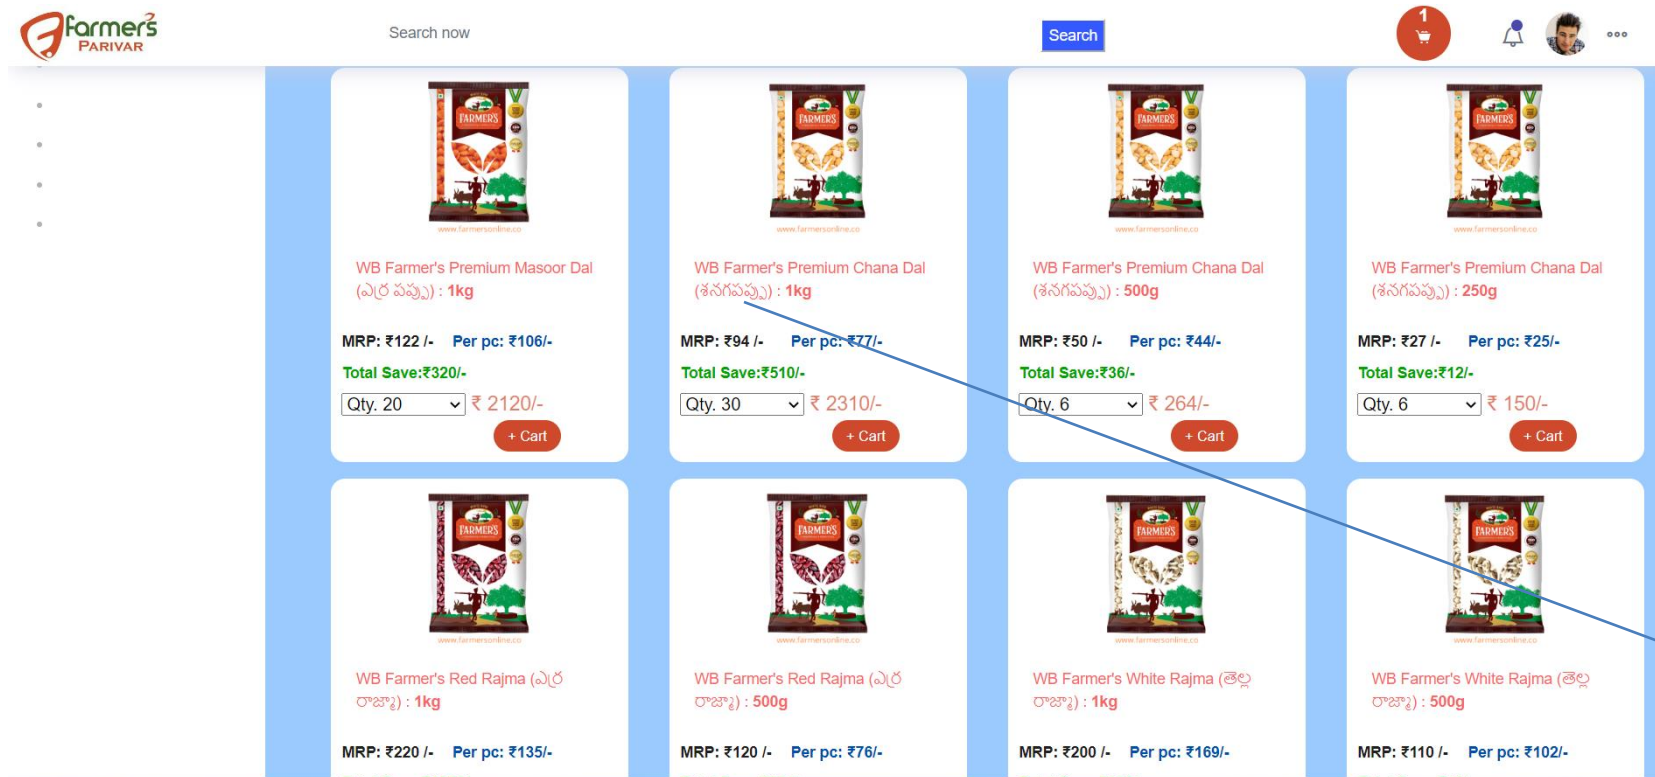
Farmer's PARIVAR

Search now

Search

1

FARMERS
www.farmersonline.co

WB Farmer's Premium Masoor Dal (ఎర్ర పప్పు) : 1kg

MRP: ₹122 /- Per pc: ₹106/-

Total Save:₹320/-

Qty. 20 ₹ 2120/-

+ Cart

FARMERS
www.farmersonline.co

WB Farmer's Premium Chana Dal (శనగపప్పు) : 1kg

MRP: ₹94 /- Per pc: ₹77/-

Total Save:₹510/-

Qty. 30 ₹ 2310/-

+ Cart

FARMERS
www.farmersonline.co

WB Farmer's Premium Chana Dal (శనగపప్పు) : 500g

MRP: ₹50 /- Per pc: ₹44/-

Total Save:₹36/-

Qty. 6 ₹ 264/-

+ Cart

FARMERS
www.farmersonline.co

WB Farmer's Premium Chana Dal (శనగపప్పు) : 250g

MRP: ₹27 /- Per pc: ₹25/-

Total Save:₹12/-

Qty. 6 ₹ 150/-

+ Cart

FARMERS
www.farmersonline.co

WB Farmer's Red Rajma (ఎర్ర రాజ్మా) : 1kg

MRP: ₹220 /- Per pc: ₹135/-

FARMERS
www.farmersonline.co

WB Farmer's Red Rajma (ఎర్ర రాజ్మా) : 500g

MRP: ₹120 /- Per pc: ₹76/-

FARMERS
www.farmersonline.co

WB Farmer's White Rajma (తెల్ల రాజ్మా) : 1kg

MRP: ₹200 /- Per pc: ₹169/-

FARMERS
www.farmersonline.co

WB Farmer's White Rajma (తెల్ల రాజ్మా) : 500g

MRP: ₹110 /- Per pc: ₹102/-